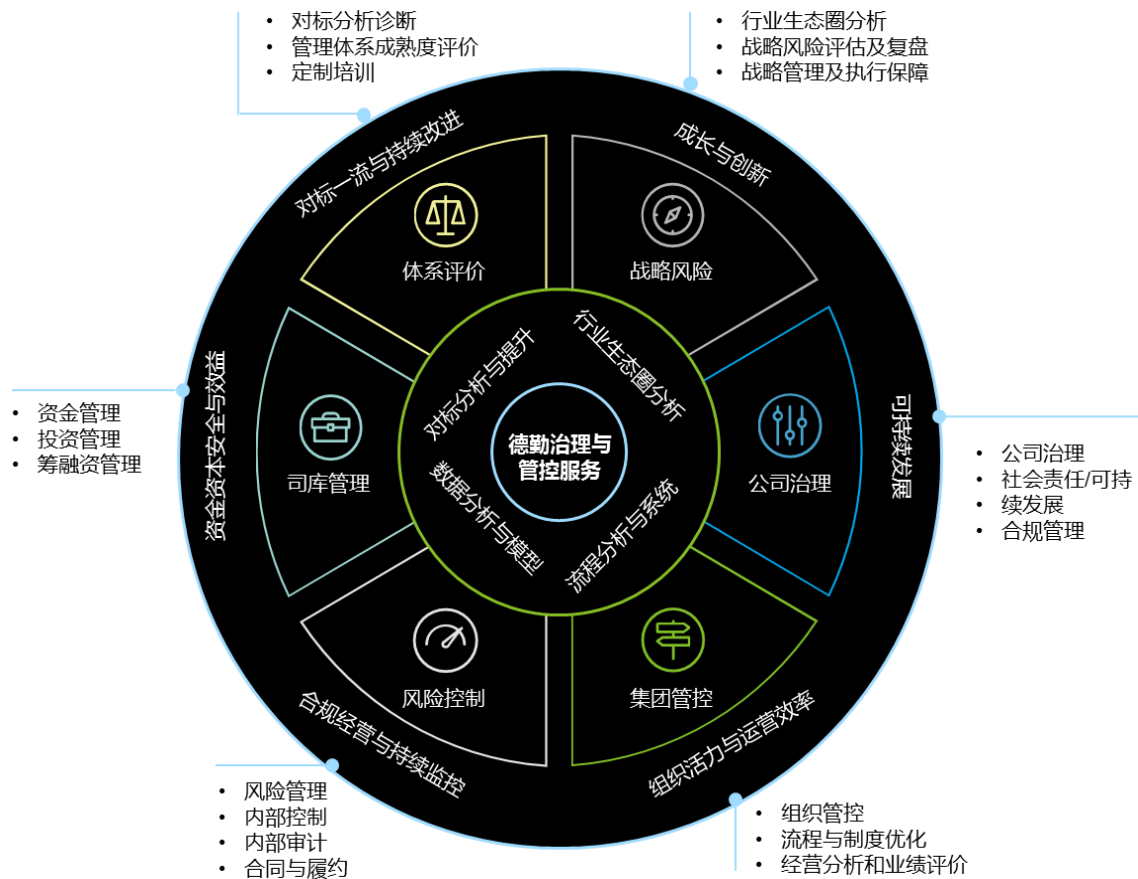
• 对标分析诊断
• 管理体系成熟度评价
• 定制培训

• 行业生态圈分析
• 战略风险评估及复盘
• 战略管理及执行保障

对标一流与持续改进

成长与创新

体系评价

战略风险

资金资本安全与效益

可持续发展

• 资金管理
• 投资管理
• 筹融资管理

对标分析与提升

行业生态圈分析

司库管理

德勤治理与管控服务

公司治理

数据分析与模型

流程分析与系统

• 公司治理
• 社会责任/可持续发展
• 合规管理

风险控制

集团管控

合规经营与持续监控

组织活力与运营效率

• 风险管理
• 内部控制
• 内部审计
• 合同与履约

• 组织管控
• 流程与制度优化
• 经营分析和业绩评价